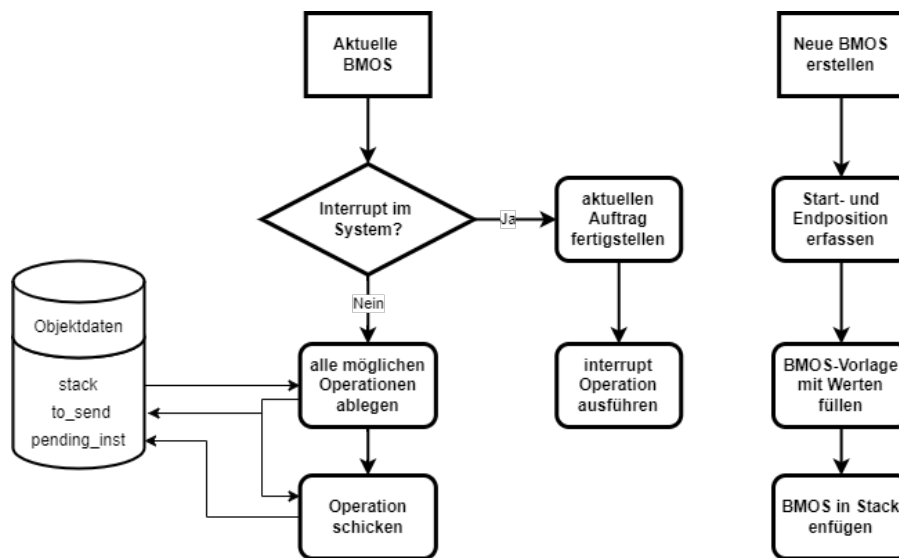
Aktuelle BMOS

Interrupt im System?

Ja

aktuellen Auftrag fertigstellen

interrupt Operation ausführen

Nein

Objektdaten

stack
to_send
pending_inst

alle möglichen Operationen ablegen

Operation schicken

Neue BMOS erstellen

Start- und Endposition erfassen

BMOS-Vorlage mit Werten füllen

BMOS in Stack enfügen